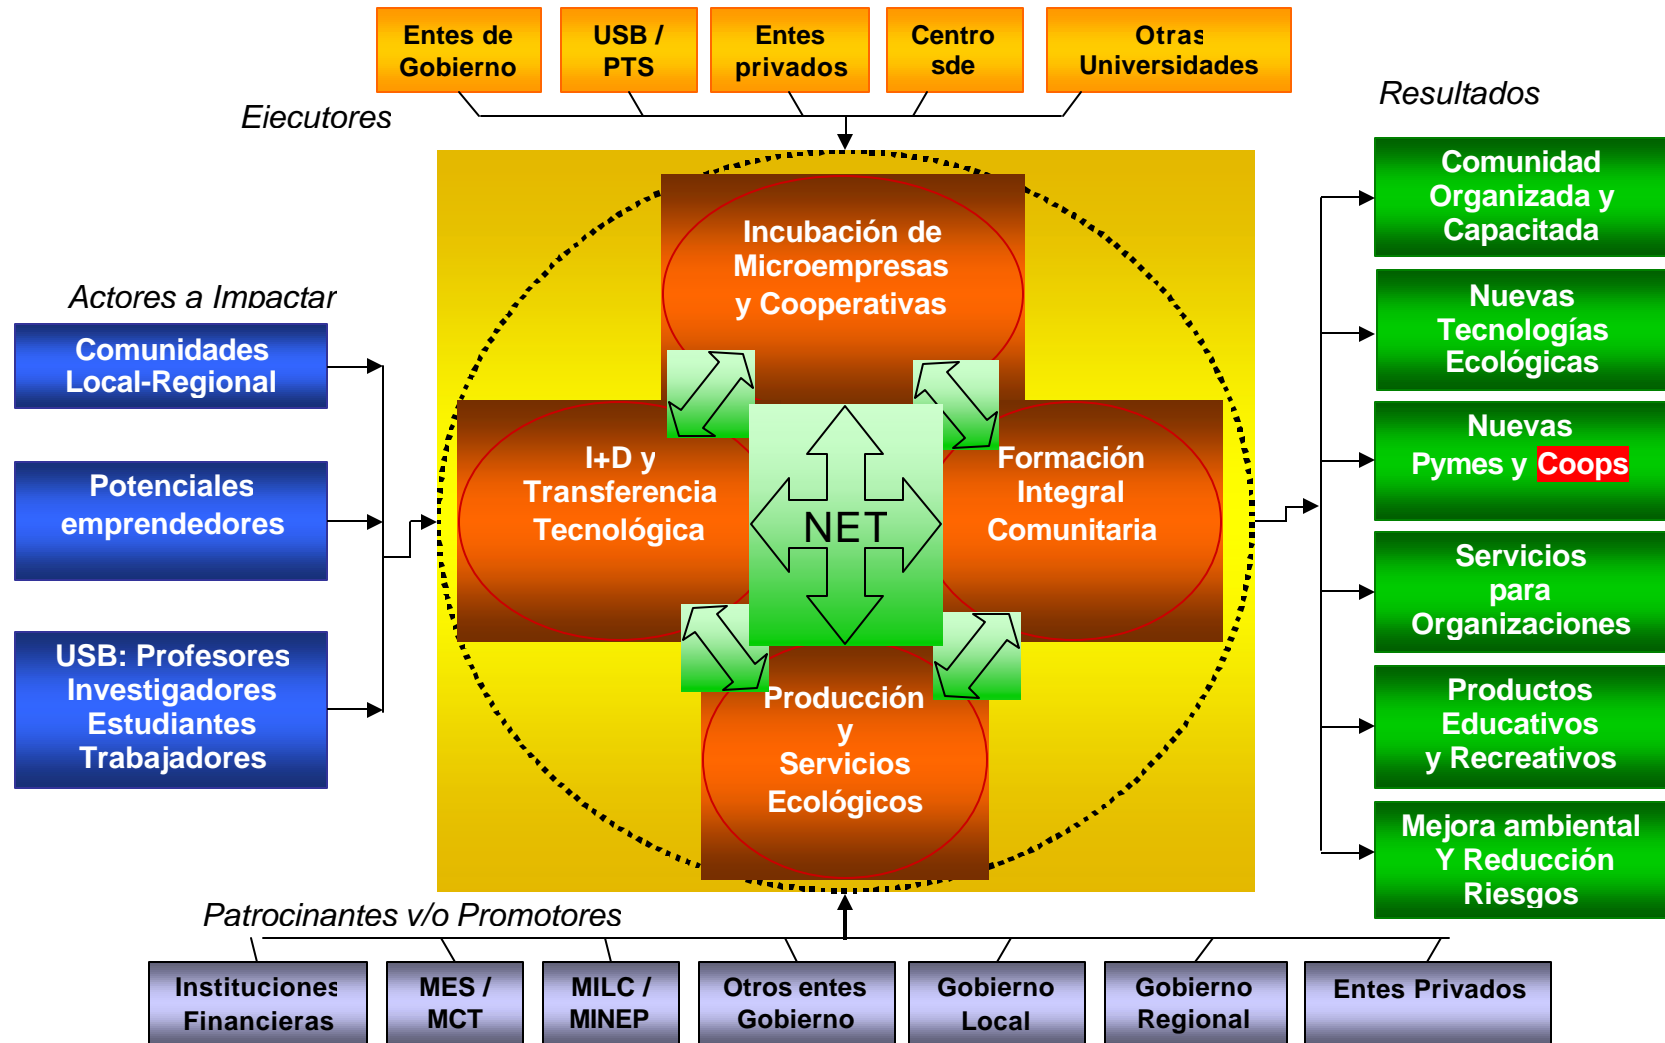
Entes de Gobierno

USB / PTS

Entes privados

Centro sde

Otras Universidades

Ejecutores

Resultados

Actores a Impactar

Comunidades Local-Regional

Potenciales emprendedores

USB: Profesores Investigadores Estudiantes Trabajadores

Incubación de Microempresas y Cooperativas

I+D y Transferencia Tecnológica

NET

Formación Integral Comunitaria

Producción y Servicios Ecológicos

Comunidad Organizada y Capacitada

Nuevas Tecnologías Ecológicas

Nuevas Pymes y Coops

Servicios para Organizaciones

Productos Educativos y Recreativos

Mejora ambiental Y Reducción Riesgos

Patrocinantes y/o Promotores

Instituciones Financieras

MES / MCT

MILC / MINEP

Otros entes Gobierno

Gobierno Local

Gobierno Regional

Entes Privados